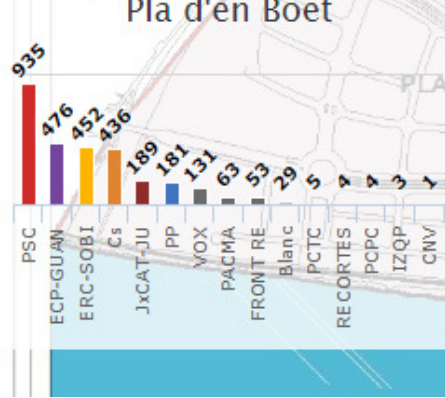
Pla d'en Boet

PLA

| 935 | 476 | 452 | 436 | 189 | 181 | 131 | 63 | 53 | 29 | 5 | 4 | 4 | 3 | 1 |
|---|---|---|---|---|---|---|---|---|---|---|---|---|---|---|
| PSC | ECP-GUAN | ERC-SOBI | Cs | JxCAT-JU | PP | VOX | PACMA | FRONT RE | Blanc | PCTC | RECORTES | PCPC | IZQP | CNV |